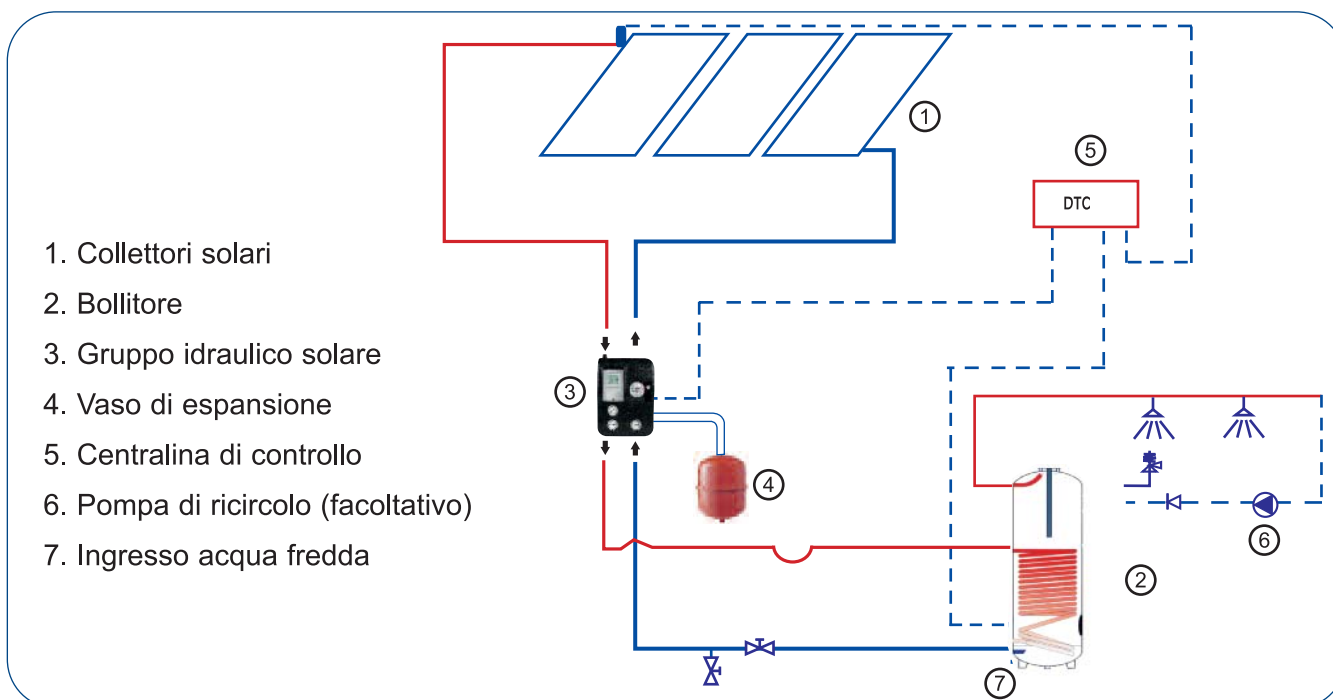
1

5

DTC

1. Collettori solari

2. Bollitore

3. Gruppo idraulico solare

4. Vaso di espansione

5. Centralina di controllo

6. Pompa di ricircolo (facoltativo)

7. Ingresso acqua fredda

3

4

6

2

7